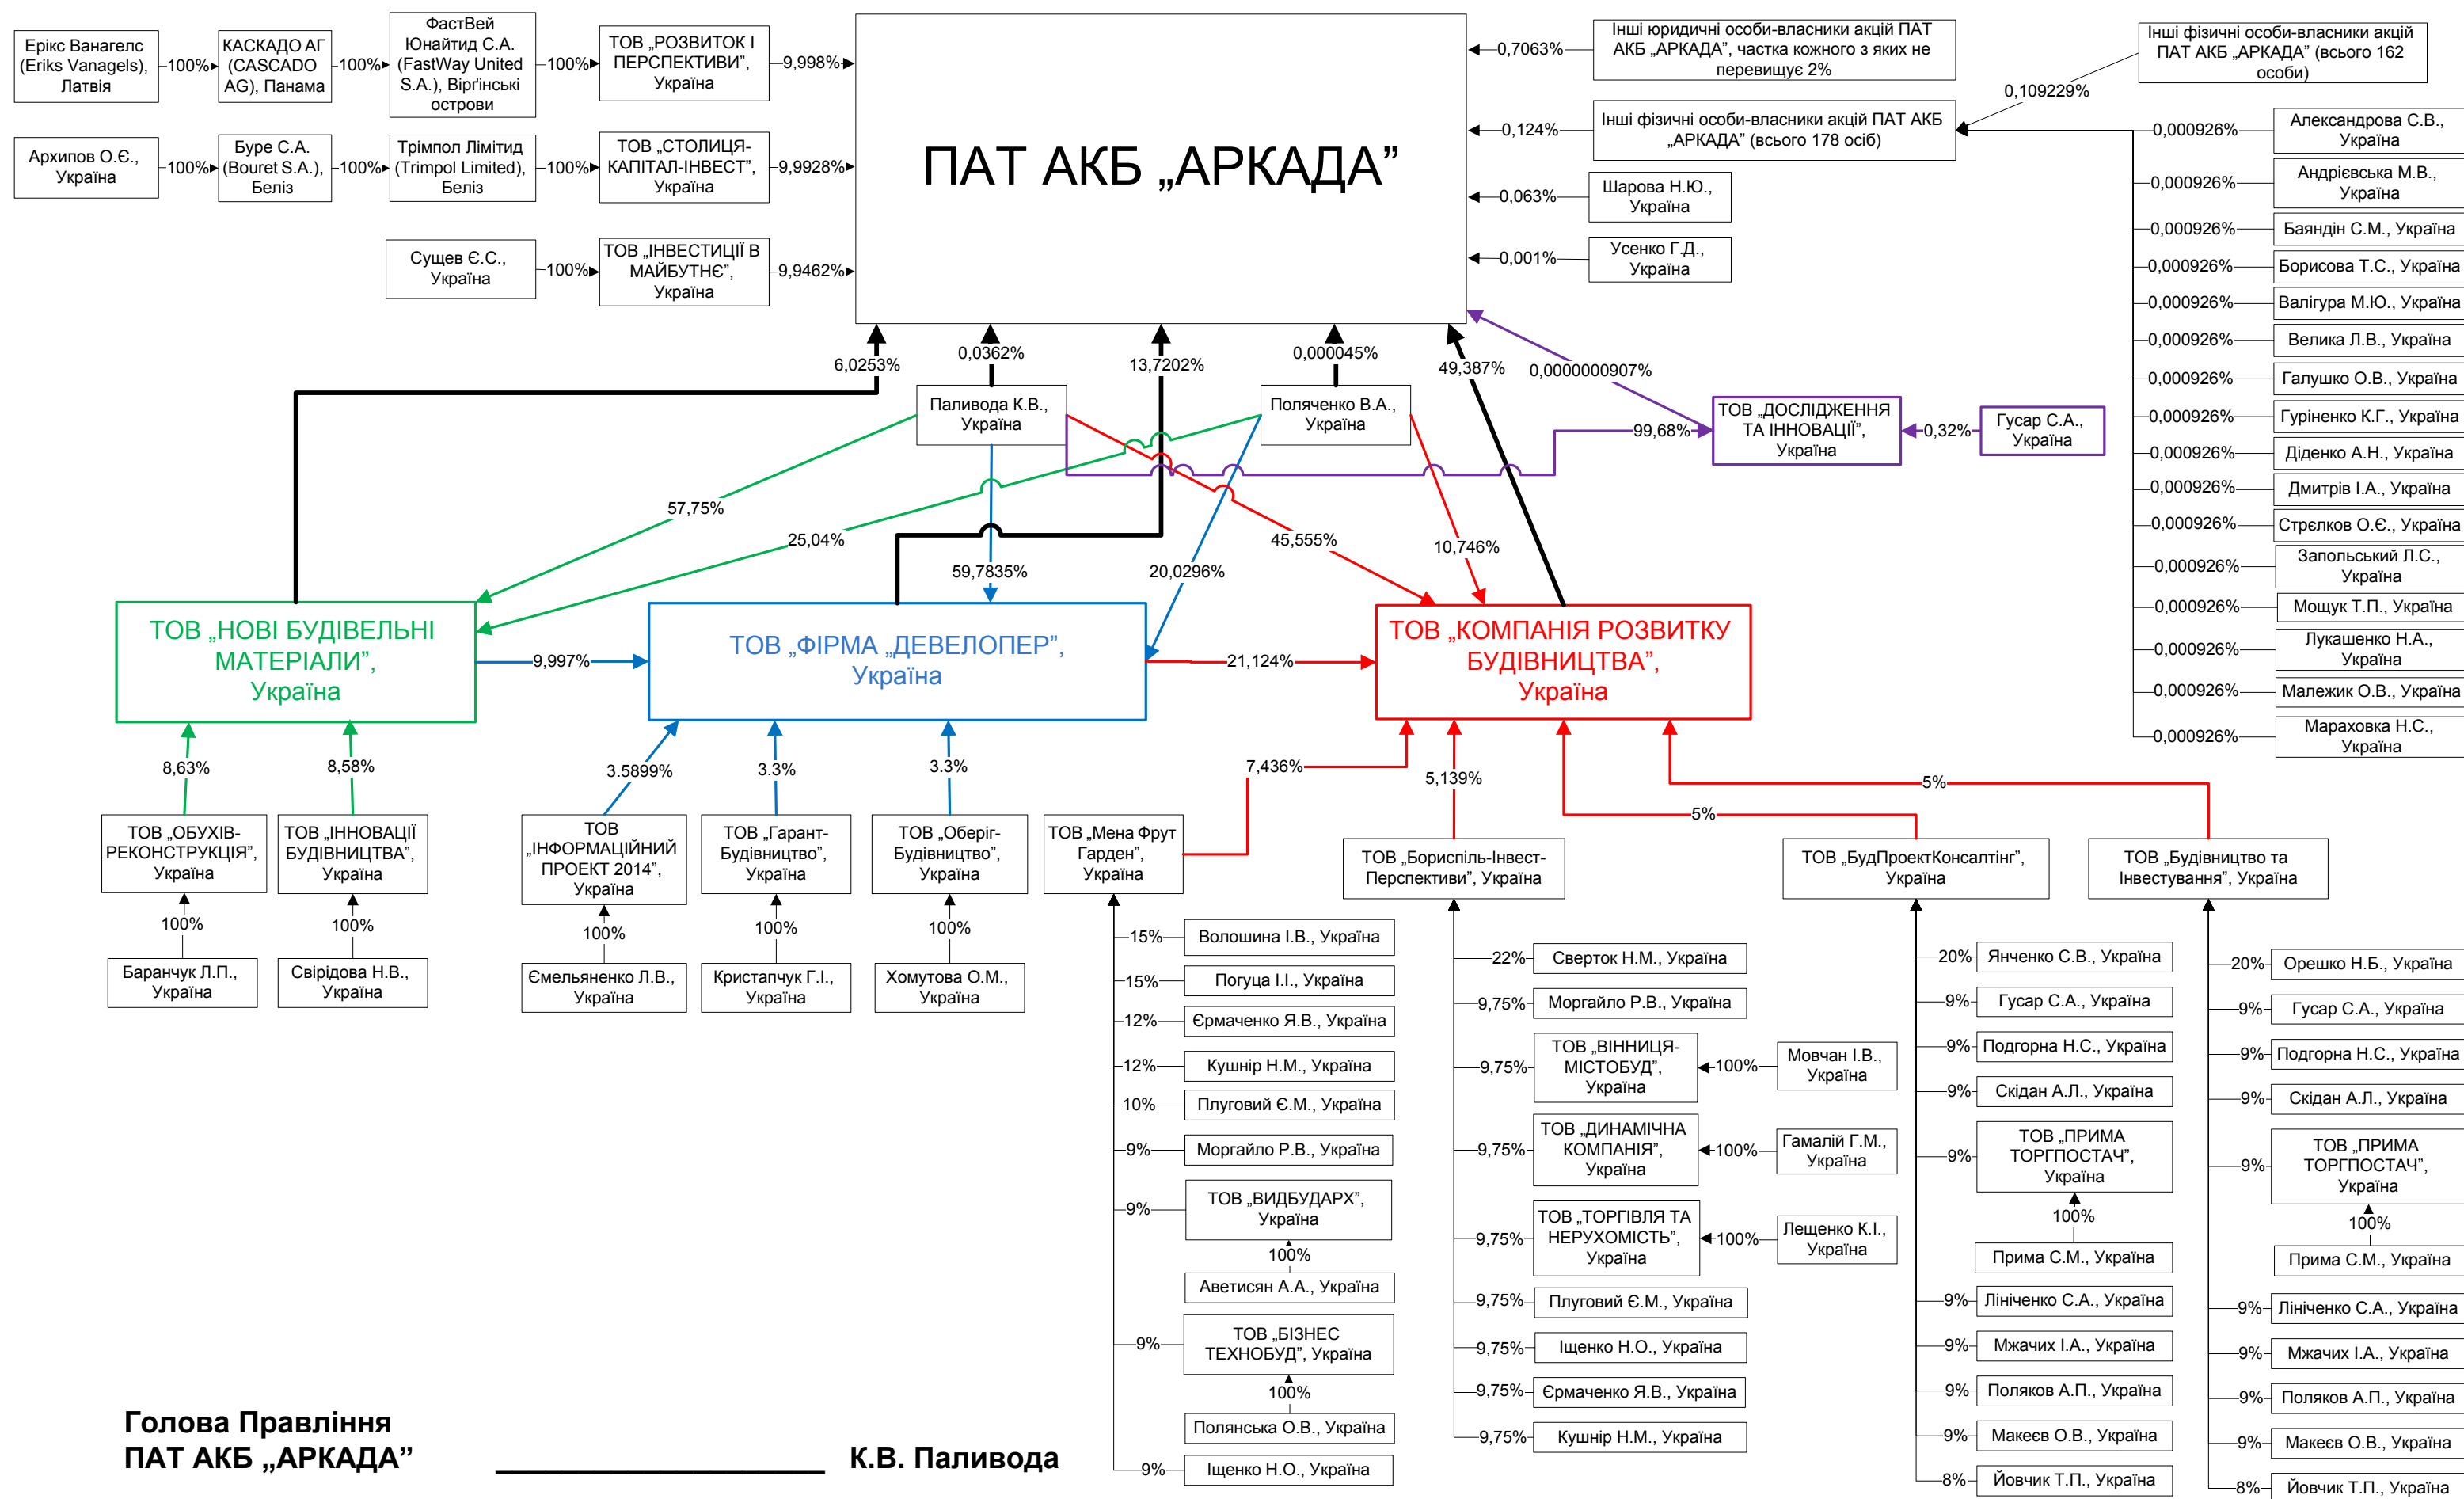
Ерікс Ванагелс (Eriks Vanagels), Латвія

100%

КАСКАДО АГ (CASCADO AG), Панама

100%

ФастВей Юнайтид С.А. (FastWay United S.A.), Вірґінські острови

100%

ТОВ „РОЗВИТОК І ПЕРСПЕКТИВИ”, Україна

9,998%

Архипов О.Є., Україна

100%

Буре С.А. (Bouret S.A.), Беліз

100%

Трімпол Лімітид (Trimpol Limited), Беліз

100%

ТОВ „СТОЛИЦЯ-КАПІТАЛ-ІНВЕСТ”, Україна

9,9928%

Сущев Є.С., Україна

100%

ТОВ „ІНВЕСТИЦІЇ В МАЙБУТНЄ”, Україна

9,9462%

ПАТ АКБ „АРКАДА”

0,7063%

Інші юридичні особи-власники акцій ПАТ АКБ „АРКАДА”, частка кожного з яких не перевищує 2%

Інші фізичні особи-власники акцій ПАТ АКБ „АРКАДА” (всього 162 особи)

0,109229%

0,124%

Інші фізичні особи-власники акцій ПАТ АКБ „АРКАДА” (всього 178 осіб)

0,063%

Шарова Н.Ю., Україна

0,001%

Усенко Г.Д., Україна

0,000926% Александрова С.В., Україна
0,000926% Андрієвська М.В., Україна
0,000926% Баяндін С.М., Україна
0,000926% Борисова Т.С., Україна
0,000926% Валігура М.Ю., Україна
0,000926% Велика Л.В., Україна
0,000926% Галушко О.В., Україна
0,000926% Гуріненко К.Г., Україна
0,000926% Діденко А.Н., Україна
0,000926% Дмитрів І.А., Україна
0,000926% Стрєлков О.Є., Україна
0,000926% Запольський Л.С., Україна
0,000926% Мощук Т.П., Україна
0,000926% Лукашенко Н.А., Україна
0,000926% Малежик О.В., Україна
0,000926% Мараховка Н.С., Україна

6,0253%

0,0362%

13,7202%

0,000045%

49,387%

0,0000000907%

Паливода К.В., Україна

Поляченко В.А., Україна

ТОВ „ДОСЛІДЖЕННЯ ТА ІННОВАЦІЇ”, Україна

99,68%

0,32%

Гусар С.А., Україна

57,75%

25,04%

59,7835%

20,0296%

45,555%

10,746%

ТОВ „НОВІ БУДІВЕЛЬНІ МАТЕРІАЛИ”, Україна

9,997%

ТОВ „ФІРМА „ДЕВЕЛОПЕР”, Україна

21,124%

ТОВ „КОМПАНІЯ РОЗВИТКУ БУДІВНИЦТВА”, Україна

8,63%

8,58%

3.5899%

3.3%

3.3%

7,436%

5,139%

5%

5%

ТОВ „ОБУХІВ-РЕКОНСТРУКЦІЯ”, Україна

ТОВ „ІННОВАЦІЇ БУДІВНИЦТВА”, Україна

ТОВ „ІНФОРМАЦІЙНИЙ ПРОЕКТ 2014”, Україна

ТОВ „Гарант-Будівництво”, Україна

ТОВ „Оберіг-Будівництво”, Україна

ТОВ „Мена Фрут Гарден”, Україна

ТОВ „Бориспіль-Інвест-Перспективи”, Україна

ТОВ „БудПроектКонсалтінг”, Україна

ТОВ „Будівництво та Інвестування”, Україна

100%
Баранчук Л.П., Україна

100%
Свірідова Н.В., Україна

100%
Ємельяненко Л.В., Україна

100%
Кристапчук Г.І., Україна

100%
Хомутова О.М., Україна

15% Волошина І.В., Україна
15% Погуца І.І., Україна
12% Єрмаченко Я.В., Україна
12% Кушнір Н.М., Україна
10% Плуговий Є.М., Україна
9% Моргайло Р.В., Україна
9% ТОВ „ВИДБУДАРХ”, Україна
100%
Аветисян А.А., Україна
9% ТОВ „БІЗНЕС ТЕХНОБУД”, Україна
100%
Полянська О.В., Україна
9% Іщенко Н.О., Україна

22% Сверток Н.М., Україна
9,75% Моргайло Р.В., Україна
9,75% ТОВ „ВІННИЦЯ-МІСТОБУД”, Україна
100% Мовчан І.В., Україна
9,75% ТОВ „ДИНАМІЧНА КОМПАНІЯ”, Україна
100% Гамалій Г.М., Україна
9,75% ТОВ „ТОРГІВЛЯ ТА НЕРУХОМІСТЬ”, Україна
100% Лещенко К.І., Україна
9,75% Плуговий Є.М., Україна
9,75% Іщенко Н.О., Україна
9,75% Єрмаченко Я.В., Україна
9,75% Кушнір Н.М., Україна

20% Янченко С.В., Україна
9% Гусар С.А., Україна
9% Подгорна Н.С., Україна
9% Скідан А.Л., Україна
9% ТОВ „ПРИМА ТОРГПОСТАЧ”, Україна
100%
Прима С.М., Україна
9% Лініченко С.А., Україна
9% Мжачих І.А., Україна
9% Поляков А.П., Україна
9% Макеєв О.В., Україна
8% Йовчик Т.П., Україна

20% Орешко Н.Б., Україна
9% Гусар С.А., Україна
9% Подгорна Н.С., Україна
9% Скідан А.Л., Україна
9% ТОВ „ПРИМА ТОРГПОСТАЧ”, Україна
100%
Прима С.М., Україна
9% Лініченко С.А., Україна
9% Мжачих І.А., Україна
9% Поляков А.П., Україна
9% Макеєв О.В., Україна
8% Йовчик Т.П., Україна

Голова Правління
ПАТ АКБ „АРКАДА” К.В. Паливода